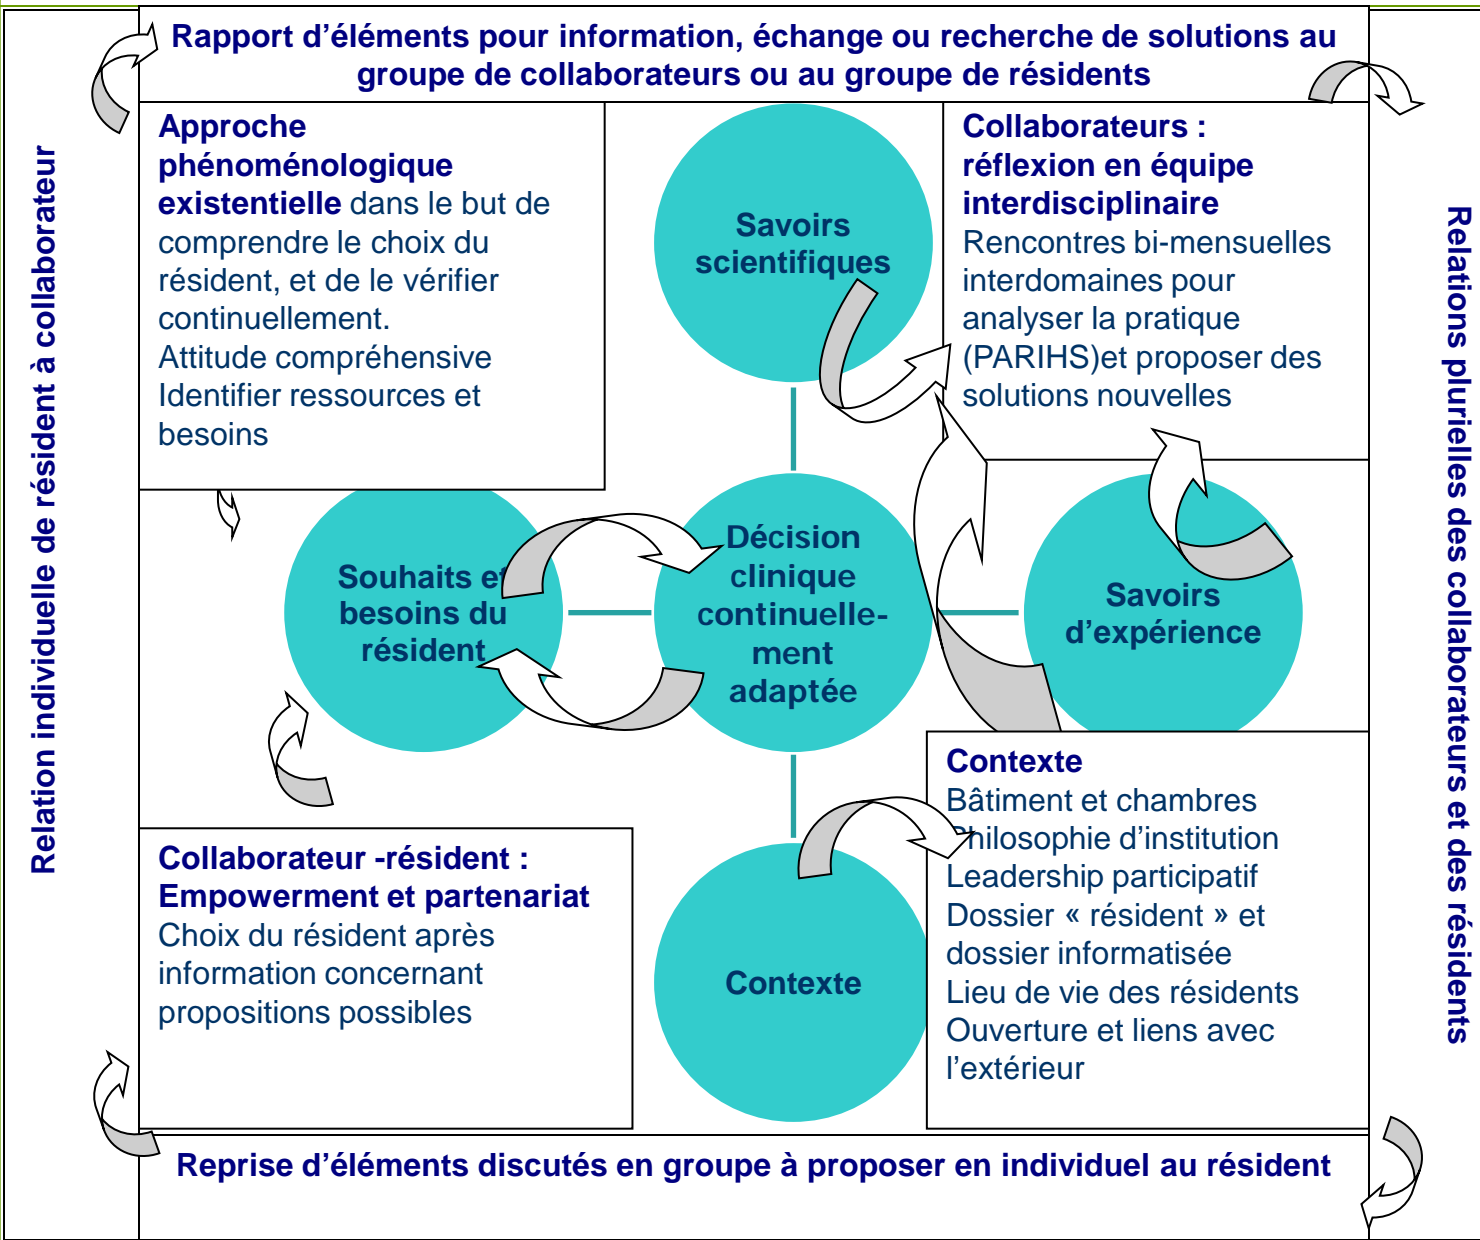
Rapport d'éléments pour information, échange ou recherche de solutions au groupe de collaborateurs ou au groupe de résidents

Relation individuelle de résident à collaborateur

Relations plurielles des collaborateurs et des résidents

**Approche phénoménologique existentielle** dans le but de comprendre le choix du résident, et de le vérifier continuellement.
Attitude compréhensive
Identifier ressources et besoins

Savoirs scientifiques

**Collaborateurs : réflexion en équipe interdisciplinaire**
Rencontres bi-mensuelles interdomaines pour analyser la pratique (PARIHS)et proposer des solutions nouvelles

Souhaits et besoins du résident

Décision clinique continuellement adaptée

Savoirs d'expérience

Contexte
Bâtiment et chambres
Philosophie d'institution
Leadership participatif
Dossier « résident » et dossier informatisée
Lieu de vie des résidents
Ouverture et liens avec l'extérieur

**Collaborateur -résident : Empowerment et partenariat**
Choix du résident après information concernant propositions possibles

Contexte

Reprise d'éléments discutés en groupe à proposer en individuel au résident